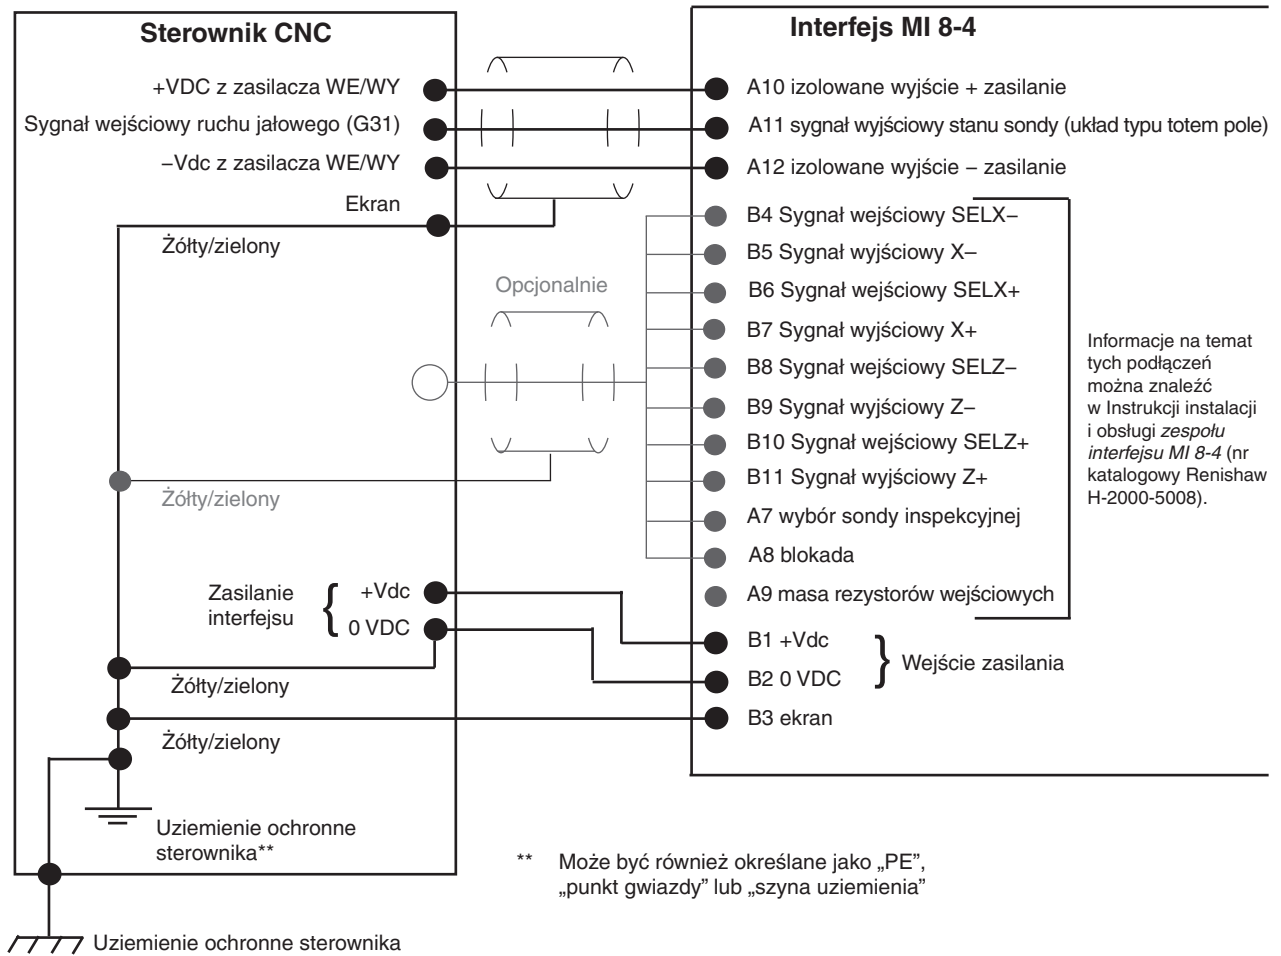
Sterownik CNC

+VDC z zasilacza WE/WY
Sygnał wejściowy ruchu jałowego (G31)
–Vdc z zasilacza WE/WY
Ekran
Żółty/zielony
Opcjonalnie
Żółty/zielony
Zasilanie interfejsu
+Vdc
0 VDC
Żółty/zielony
Żółty/zielony
Uziemienie ochronne sterownika**

Interfejs MI 8-4

A10 izolowane wyjście + zasilanie
A11 sygnał wyjściowy stanu sondy (układ typu totem pole)
A12 izolowane wyjście – zasilanie
B4 Sygnał wejściowy SELX–
B5 Sygnał wyjściowy X–
B6 Sygnał wejściowy SELX+
B7 Sygnał wyjściowy X+
B8 Sygnał wejściowy SELZ–
B9 Sygnał wyjściowy Z–
B10 Sygnał wejściowy SELZ+
B11 Sygnał wyjściowy Z+
A7 wybór sondy inspekcyjnej
A8 blokada
A9 masa rezystorów wejściowych
B1 +Vdc
B2 0 VDC
Wejście zasilania
B3 ekran

Informacje na temat tych podłączeń można znaleźć w Instrukcji instalacji i obsługi *zespołu interfejsu MI 8-4* (nr katalogowy Renishaw H-2000-5008).

** Może być również określane jako „PE", „punkt gwiazdy" lub „szyna uziemienia"

Uziemienie ochronne sterownika